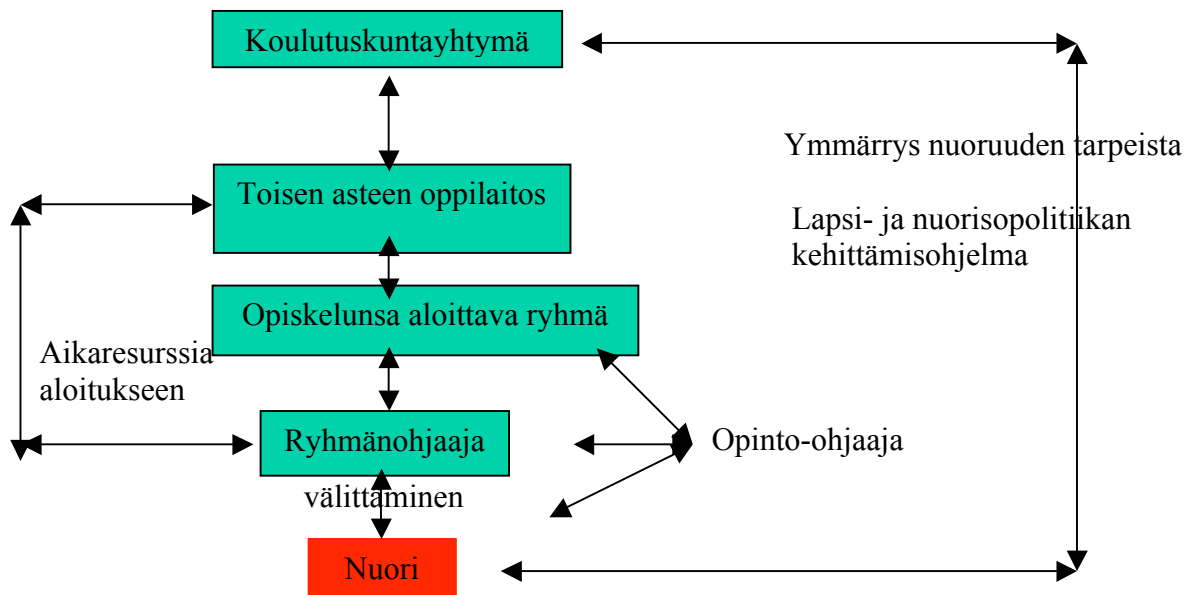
Koulutuskuntayhtymä

Ymmärrys nuoruuden tarpeista

Lapsi- ja nuorisopolitiikan kehittämisohjelma

Toisen asteen oppilaitos

Opiskelunsa aloittava ryhmä

Aikaresurssia aloitukseen

Ryhmänohjaaja

Opinto-ohjaaja

välittäminen

Nuori